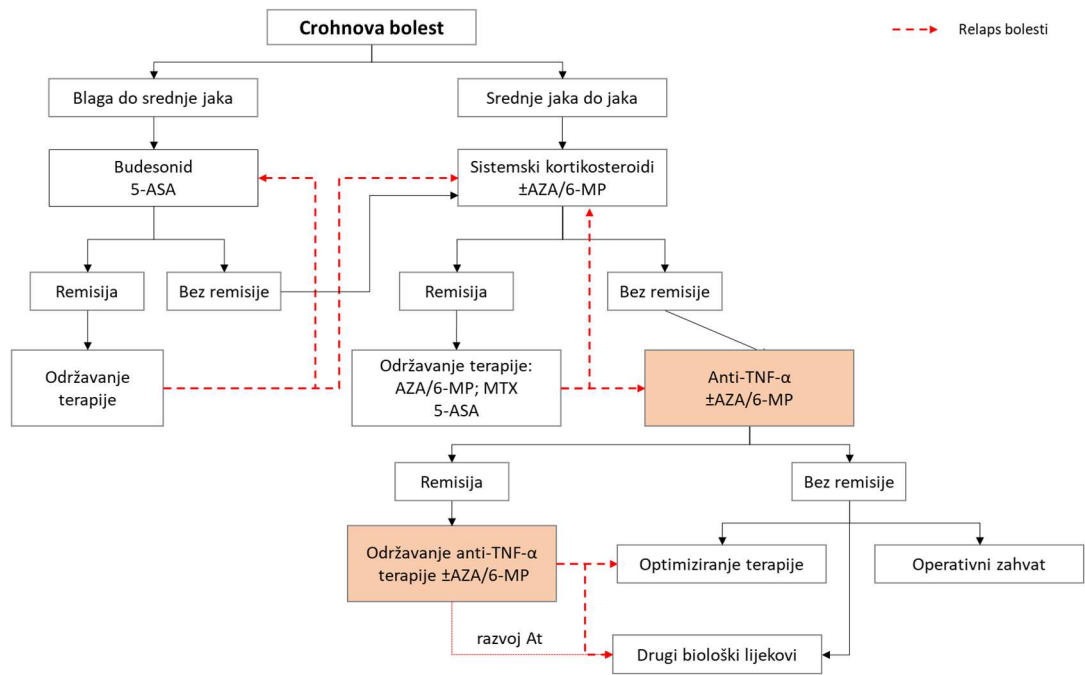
Crohnova bolest

Relaps bolesti

Blaga do srednje jaka

Srednje jaka do jaka

Budesonid
5-ASA

Sistemski kortikosteroidi
±AZA/6-MP

Remisija

Bez remisije

Remisija

Bez remisije

Održavanje terapije

Održavanje terapije:
AZA/6-MP; MTX
5-ASA

Anti-TNF-α
±AZA/6-MP

Remisija

Bez remisije

Održavanje anti-TNF-α terapije ±AZA/6-MP

Optimiziranje terapije

Operativni zahvat

razvoj At

Drugi biološki lijekovi